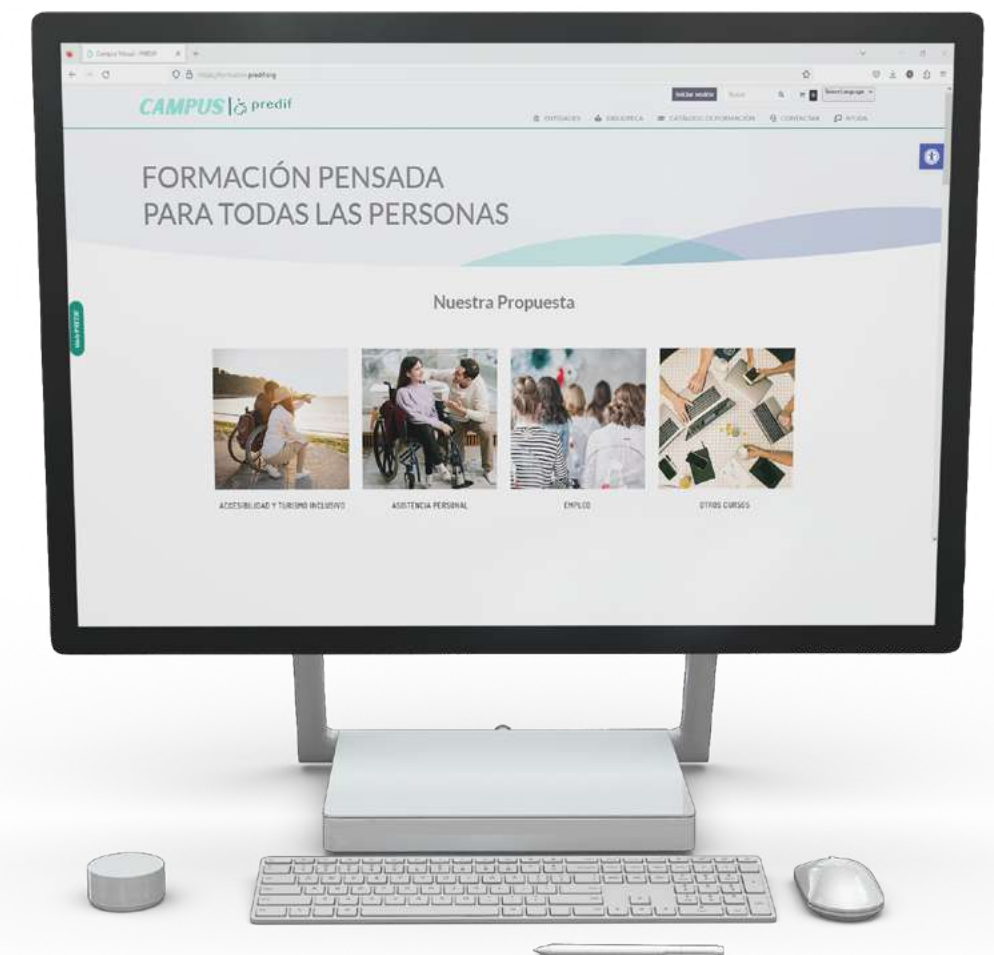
Campus Virtual - PREDIF

https://formacion.predif.org

CAMPUS | predif

Iniciar sesión

Buscar

Select Language

ENTIDADES BIBLIOTECA CATÁLOGO DE FORMACIÓN CONTACTAR AYUDA

Web PREDIF

FORMACIÓN PENSADA PARA TODAS LAS PERSONAS

Nuestra Propuesta

ACCESIBILIDAD Y TURISMO INCLUSIVO

ASISTENCIA PERSONAL

EMPLEO

OTROS CURSOS